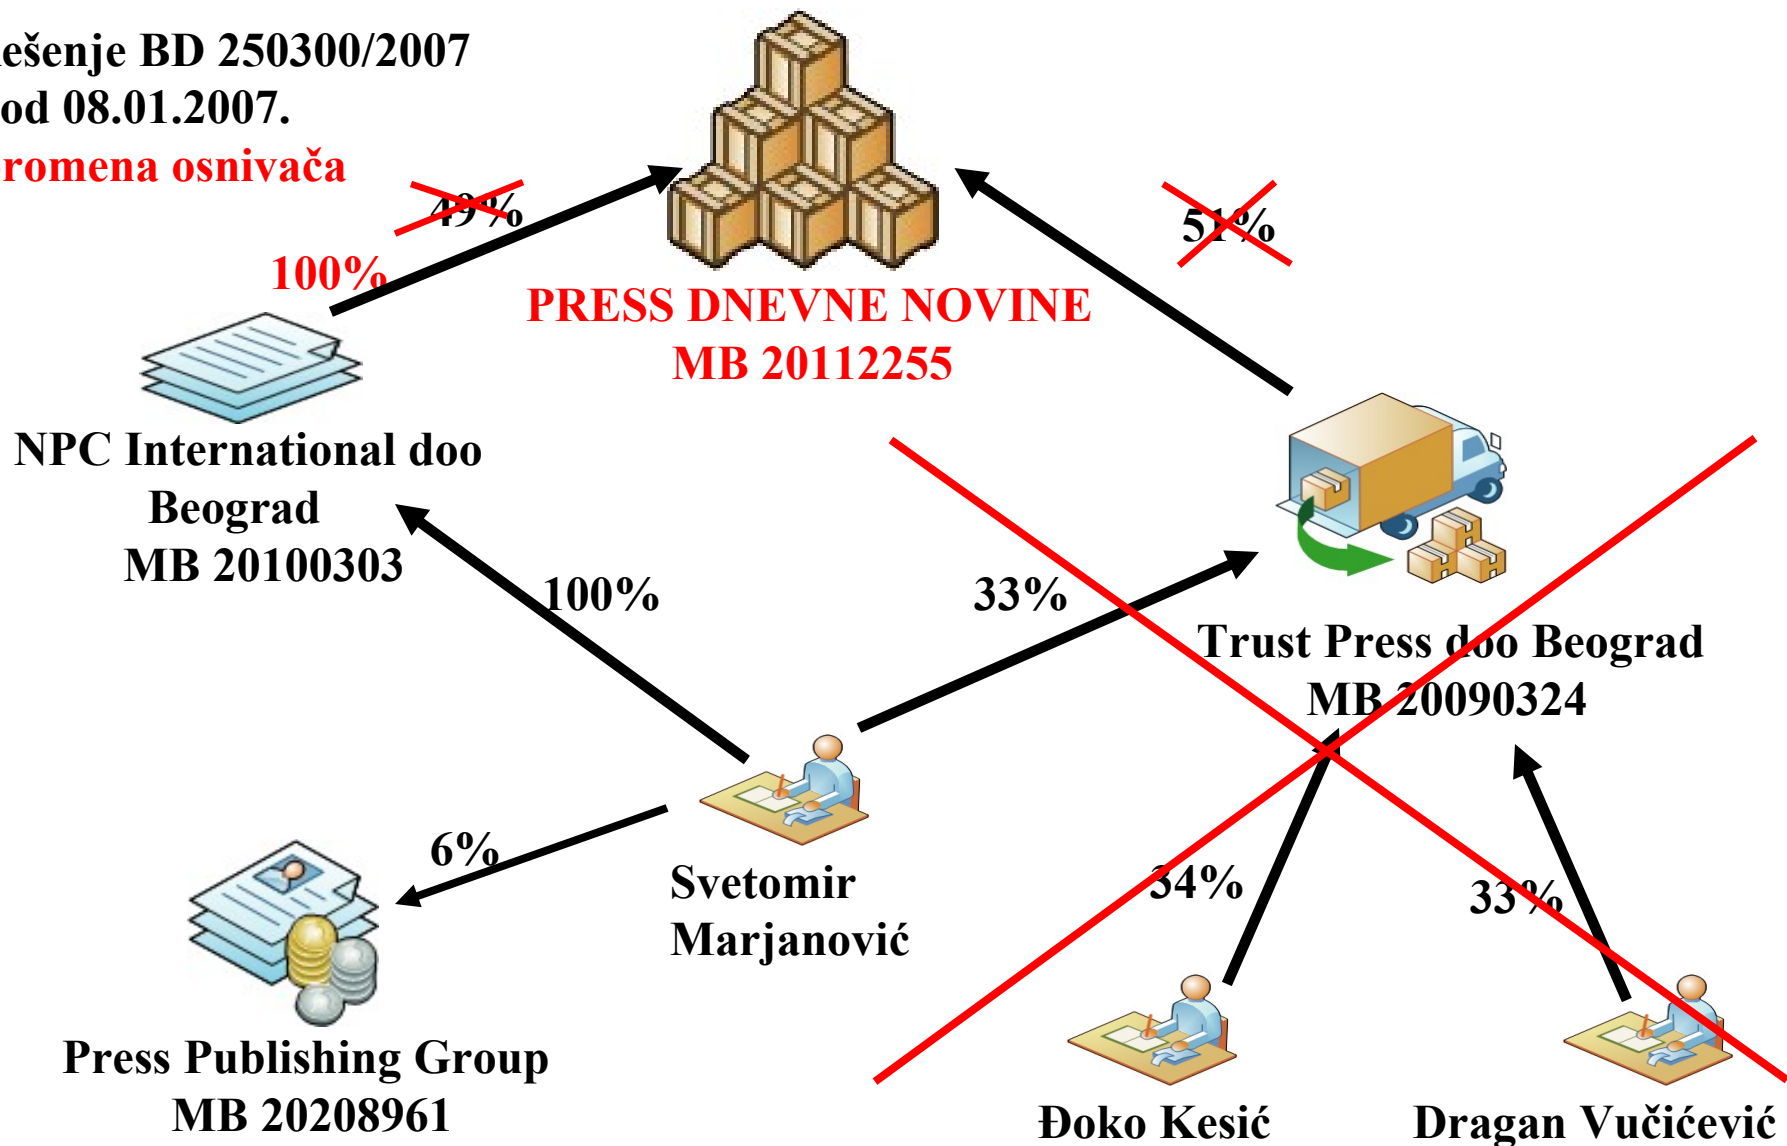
ešenje BD 250300/2007
od 08.01.2007.
romena osnivača

49%

100%

PRESS DNEVNE NOVINE
MB 20112255

51%

NPC International doo
Beograd
MB 20100303

100%

33%

Trust Press doo Beograd
MB 20090324

6%

Svetomir
Marjanović

34%

33%

Press Publishing Group
MB 20208961

Đoko Kesić

Dragan Vučićević